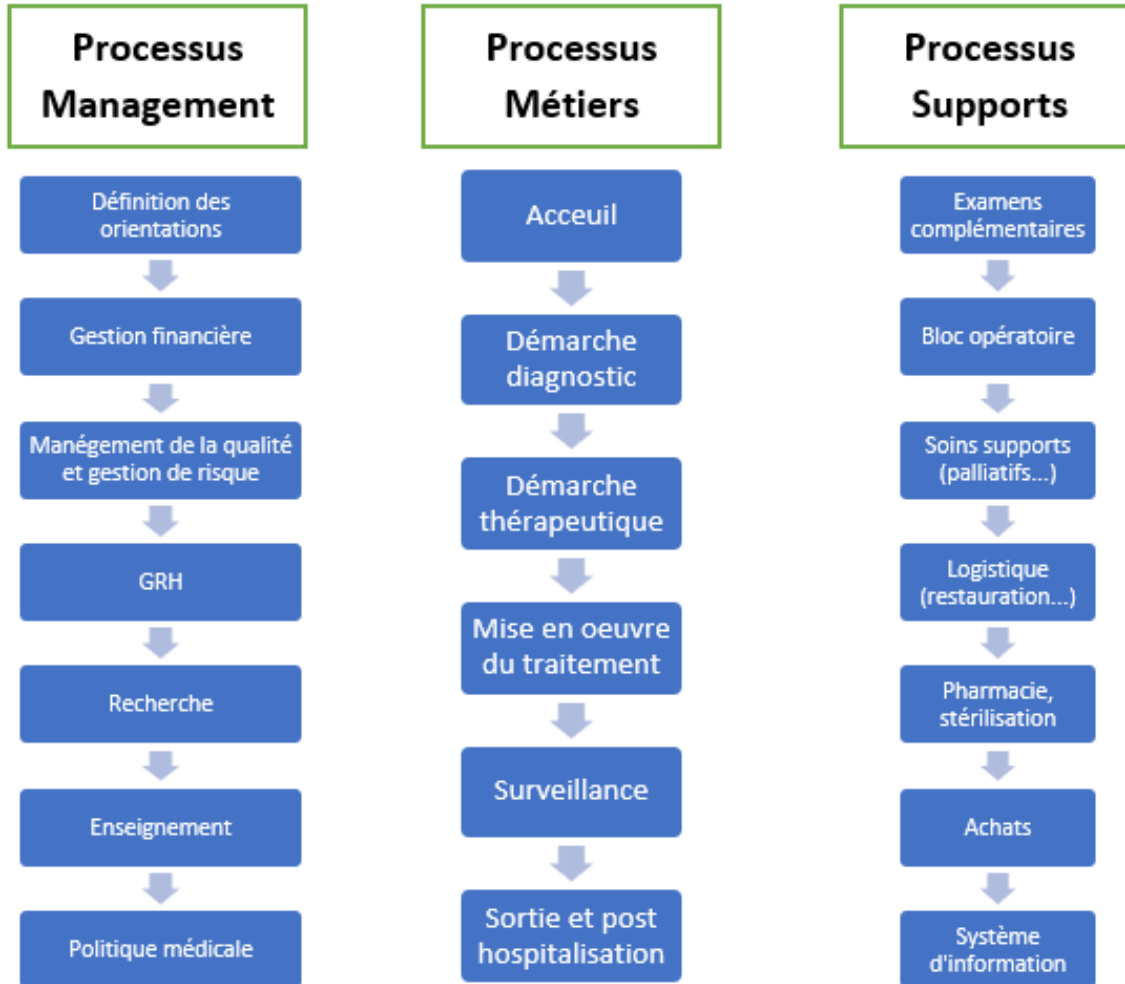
Processus Management

Définition des orientations

Gestion financière

Manégement de la qualité et gestion de risque

GRH

Recherche

Enseignement

Politique médicale

Processus Métiers

Acceuil

Démarche diagnostic

Démarche thérapeutique

Mise en oeuvre du traitement

Surveillance

Sortie et post hospitalisation

Processus Supports

Examens complémentaires

Bloc opératoire

Soins supports (palliatifs...)

Logistique (restauration...)

Pharmacie, stérilisation

Achats

Système d'information